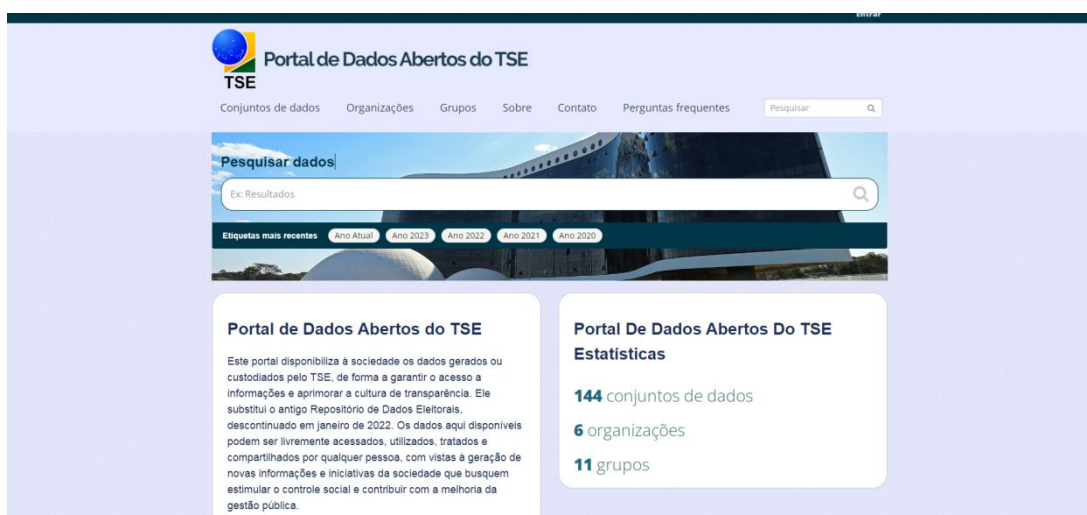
Entrar

TSE

Portal de Dados Abertos do TSE

Conjuntos de dados Organizações Grupos Sobre Contato Perguntas frequentes Pesquisar

Pesquisar dados

Ex: Resultados

Etiquetas mais recentes Ano Atual Ano 2023 Ano 2022 Ano 2021 Ano 2020

Portal de Dados Abertos do TSE

Este portal disponibiliza à sociedade os dados gerados ou custodiados pelo TSE, de forma a garantir o acesso a informações e aprimorar a cultura de transparência. Ele substitui o antigo Repositório de Dados Eleitorais, descontinuado em janeiro de 2022. Os dados aqui disponíveis podem ser livremente acessados, utilizados, tratados e compartilhados por qualquer pessoa, com vistas à geração de novas informações e iniciativas da sociedade que busquem estimular o controle social e contribuir com a melhoria da gestão pública.

Portal De Dados Abertos Do TSE Estatísticas

**144** conjuntos de dados

**6** organizações

**11** grupos